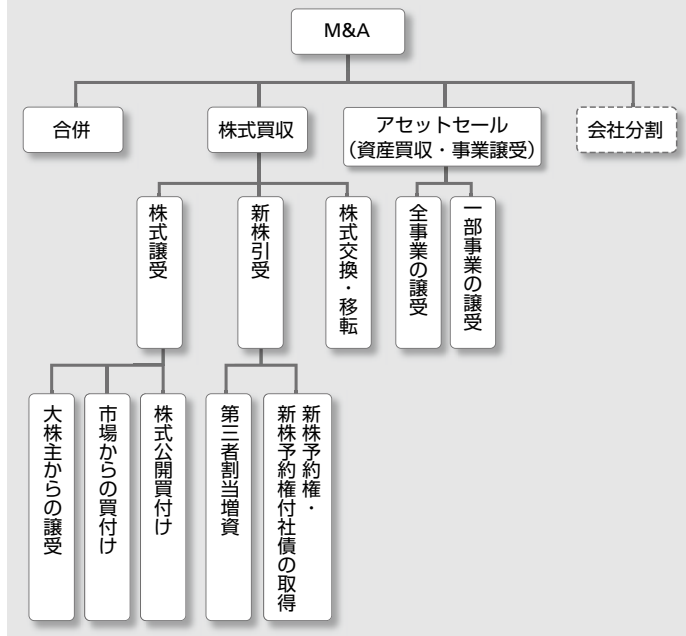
M&A

合併

株式買収

アセットセール
（資産買収・事業譲受）

会社分割

株式譲受

新株引受

株式交換・移転

全事業の譲受

一部事業の譲受

大株主からの譲受

市場からの買付け

株式公開買付け

第三者割当増資

新株予約権・
新株予約権付社債の取得